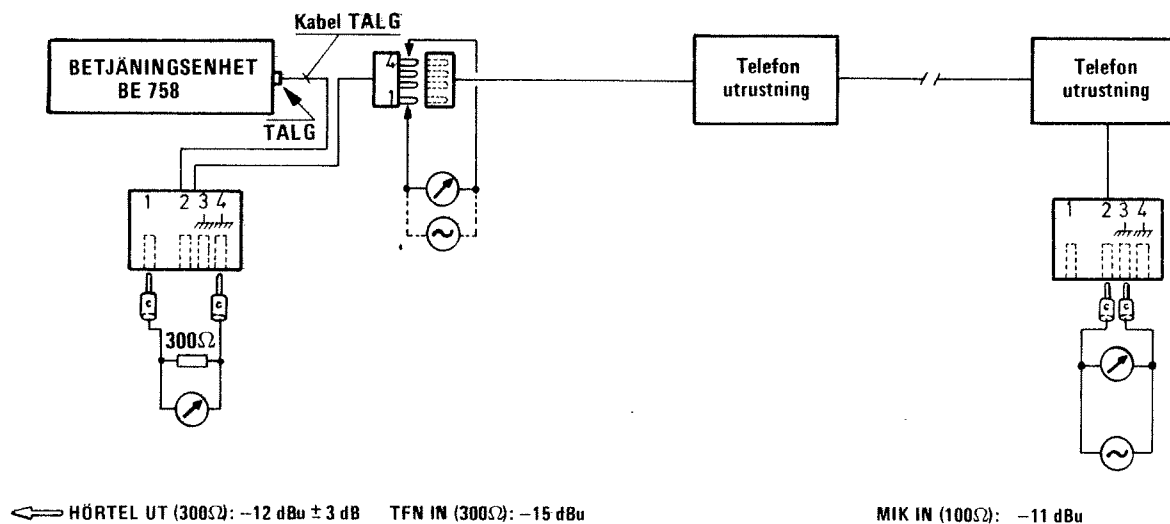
Kabel TALG

BETJÄNINGSENHET
BE 758

TALG

4
1

Telefon
utrustning

Telefon
utrustning

1 2 3 4

c c

$300\Omega$

1 2 3 4

c c

HÖRTEL UT ($300\Omega$): $-12$ dBu $\pm 3$ dB TFN IN ($300\Omega$): $-15$ dBu

MIK IN ($100\Omega$): $-11$ dBu